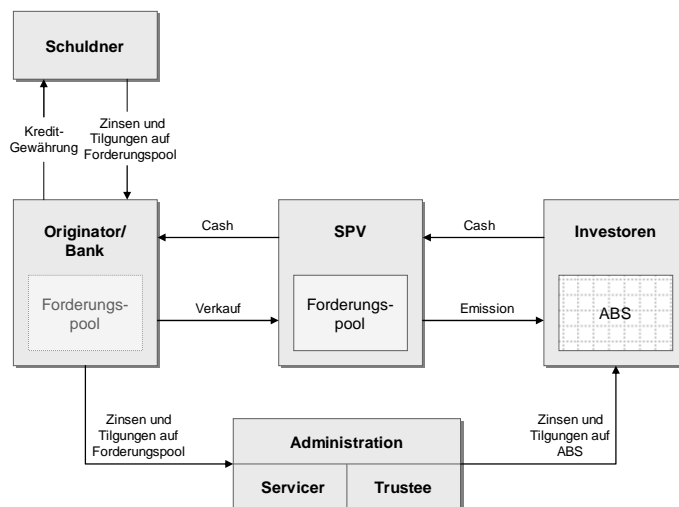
Schuldner

Kredit-Gewährung

Zinsen und Tilgungen auf Forderungspool

Originator/ Bank

Forderungs-pool

Cash

Verkauf

SPV

Forderungs-pool

Cash

Emission

Investoren

ABS

Zinsen und Tilgungen auf Forderungspool

Administration

Servicer

Trustee

Zinsen und Tilgungen auf ABS